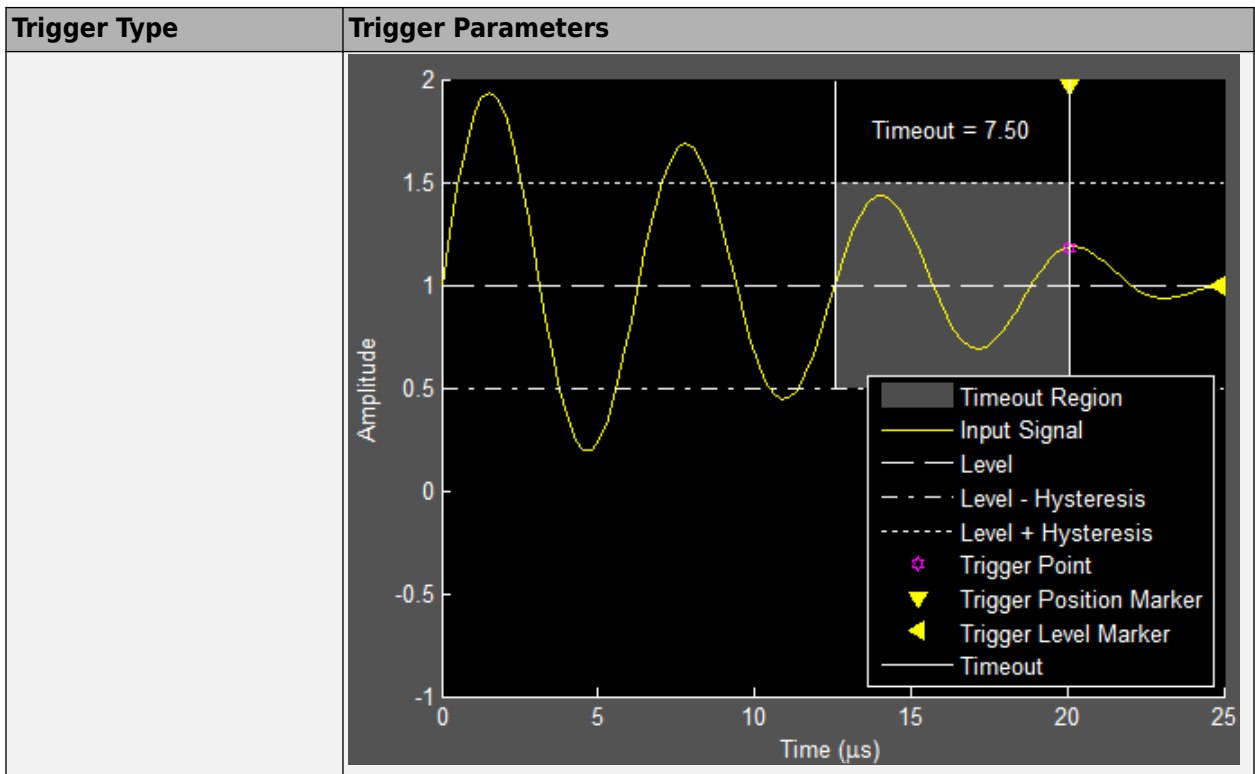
| Trigger Type | Trigger Parameters |
|---|---|
| | Timeout = 7.50<br>2<br>1.5<br>1<br>0.5<br>0<br>-0.5<br>-1<br>Amplitude<br>0 5 10 15 20 25<br>Time (µs)<br>Timeout Region<br>Input Signal<br>Level<br>Level - Hysteresis<br>Level + Hysteresis<br>Trigger Point<br>Trigger Position Marker<br>Trigger Level Marker<br>Timeout |